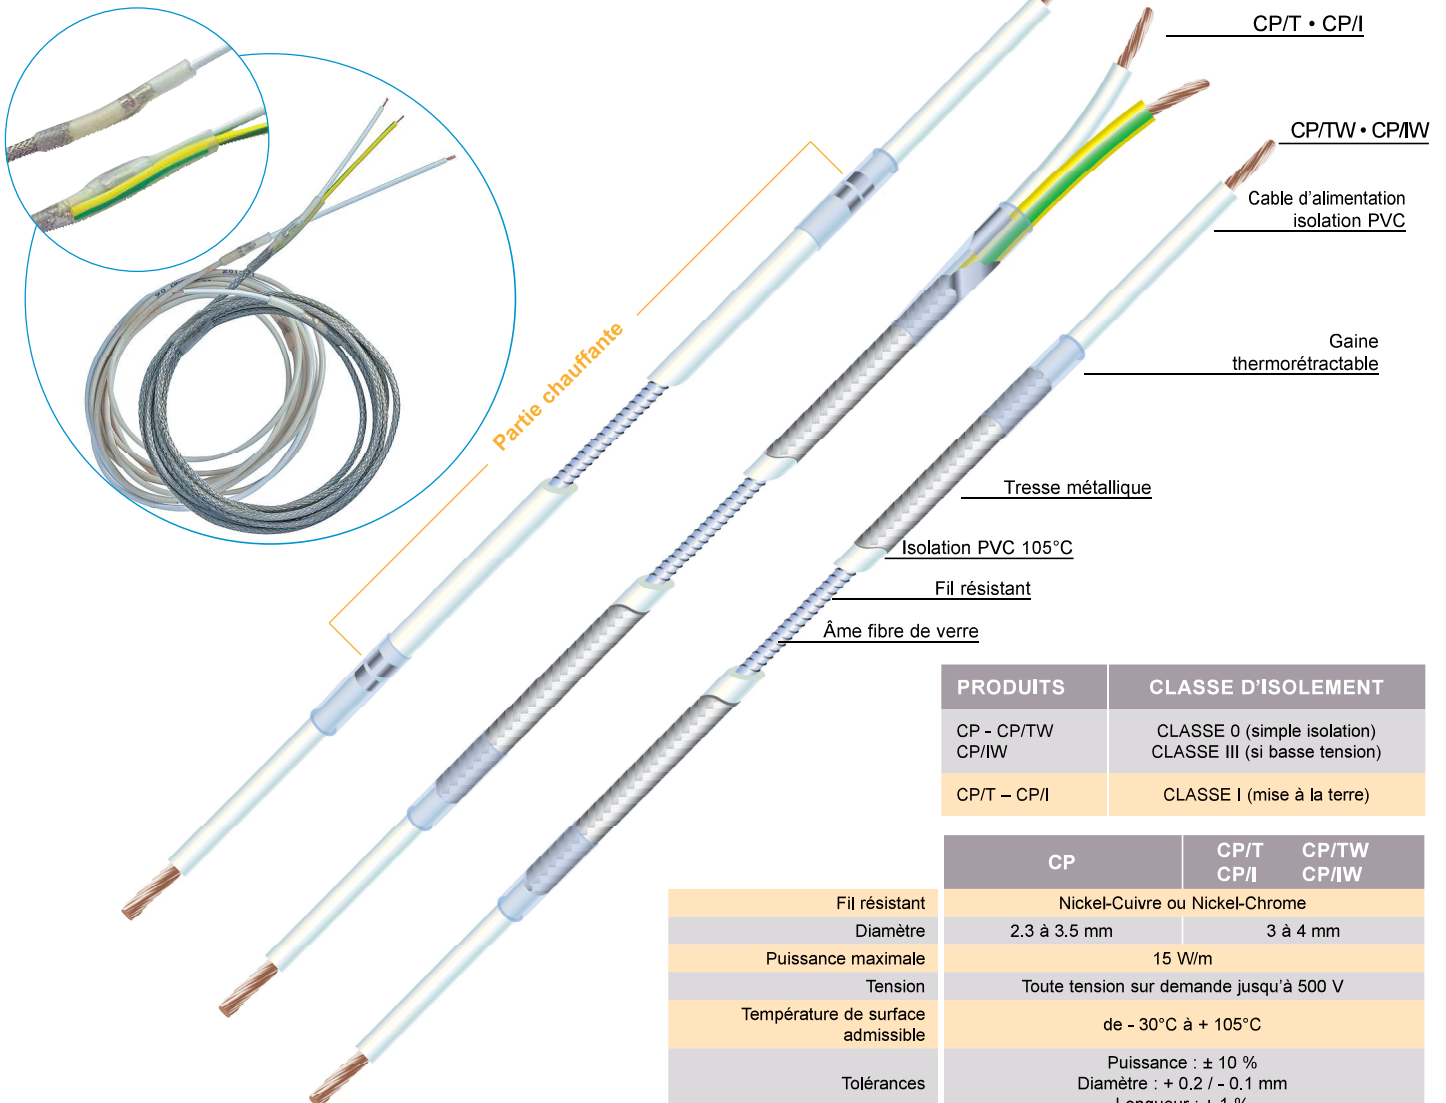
CP/T • CP/I

CP/TW • CP/IW

Cable d'alimentation isolation PVC

Gaine thermorétractable

Partie chauffante

Tresse métallique

Isolation PVC 105°C

Fil résistant

Âme fibre de verre

| PRODUITS | CLASSE D'ISOLEMENT |
|---|---|
| CP - CP/TW CP/IW | CLASSE 0 (simple isolation) CLASSE III (si basse tension) |
| CP/T – CP/I | CLASSE I (mise à la terre) |

| | CP | CP/T CP/I CP/TW CP/IW |
|---|---|---|
| Fil résistant | Nickel-Cuivre ou Nickel-Chrome | |
| Diamètre | 2.3 à 3.5 mm | 3 à 4 mm |
| Puissance maximale | 15 W/m | |
| Tension | Toute tension sur demande jusqu'à 500 V | |
| Température de surface admissible | de - 30°C à + 105°C | |
| Tolérances | Puissance : ± 10 % Diamètre : + 0.2 / - 0.1 mm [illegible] | |